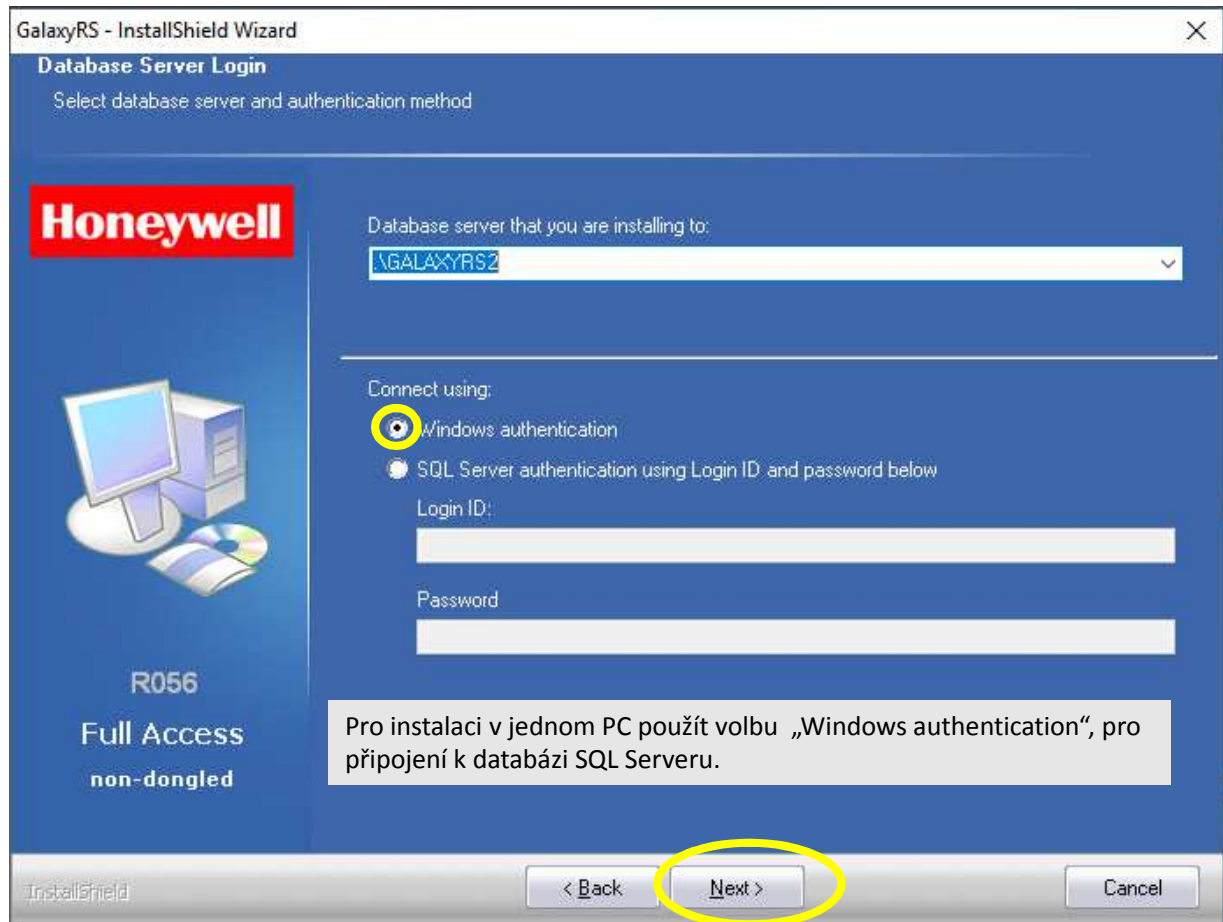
GalaxyRS - InstallShield Wizard

Database Server Login

Select database server and authentication method

Honeywell

Database server that you are installing to:

.\GALAXYRS2

Connect using:

Windows authentication

SQL Server authentication using Login ID and password below

Login ID:

Password

R056

Full Access

non-dongled

Pro instalaci v jednom PC použít volbu „Windows authentication“, pro připojení k databázi SQL Serveru.

InstallShield

< Back

Next >

Cancel